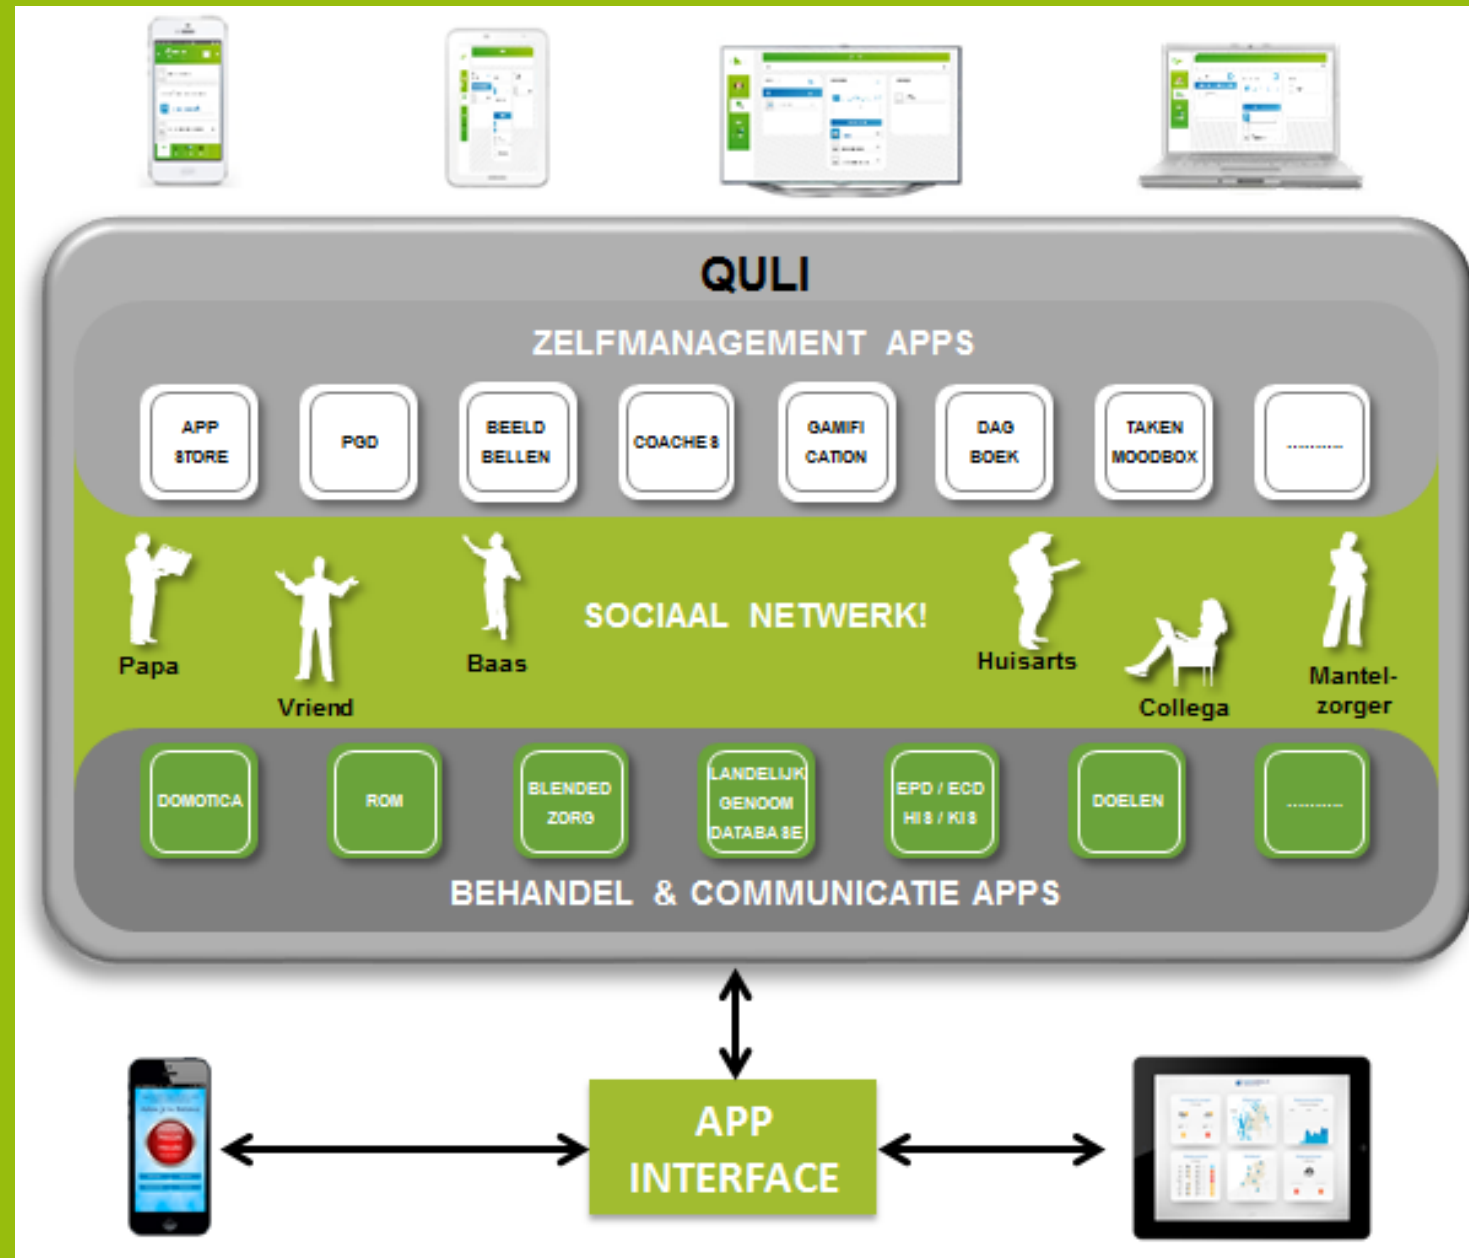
QULI

ZELFMANAGEMENT APPS

APP STORE

PGD

BEELD BELLEN

COACHES

GAMIFI CATION

DAG BOEK

TAKEN MOODBOX

..........

Papa

Vriend

Baas

SOCIAAL NETWERK!

Huisarts

Collega

Mantel-zorger

DOMOTICA

ROM

BLENDED ZORG

LANDELIJK GENOOM DATABASE

EPD / ECD HIS / KIS

DOELEN

..........

BEHANDEL & COMMUNICATIE APPS

APP INTERFACE